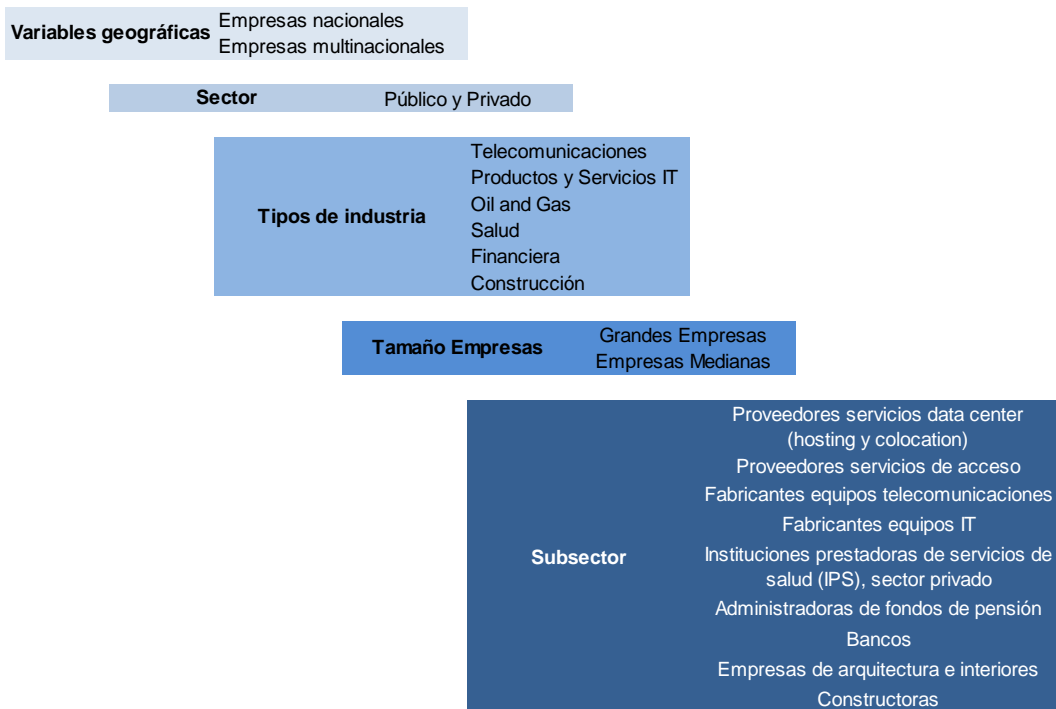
Variables geográficas
Empresas nacionales
Empresas multinacionales

Sector
Público y Privado

Tipos de industria
Telecomunicaciones
Productos y Servicios IT
Oil and Gas
Salud
Financiera
Construcción

Tamaño Empresas
Grandes Empresas
Empresas Medianas

Subsector
Proveedores servicios data center (hosting y colocation)
Proveedores servicios de acceso
Fabricantes equipos telecomunicaciones
Fabricantes equipos IT
Instituciones prestadoras de servicios de salud (IPS), sector privado
Administradoras de fondos de pensión
Bancos
Empresas de arquitectura e interiores
Constructoras